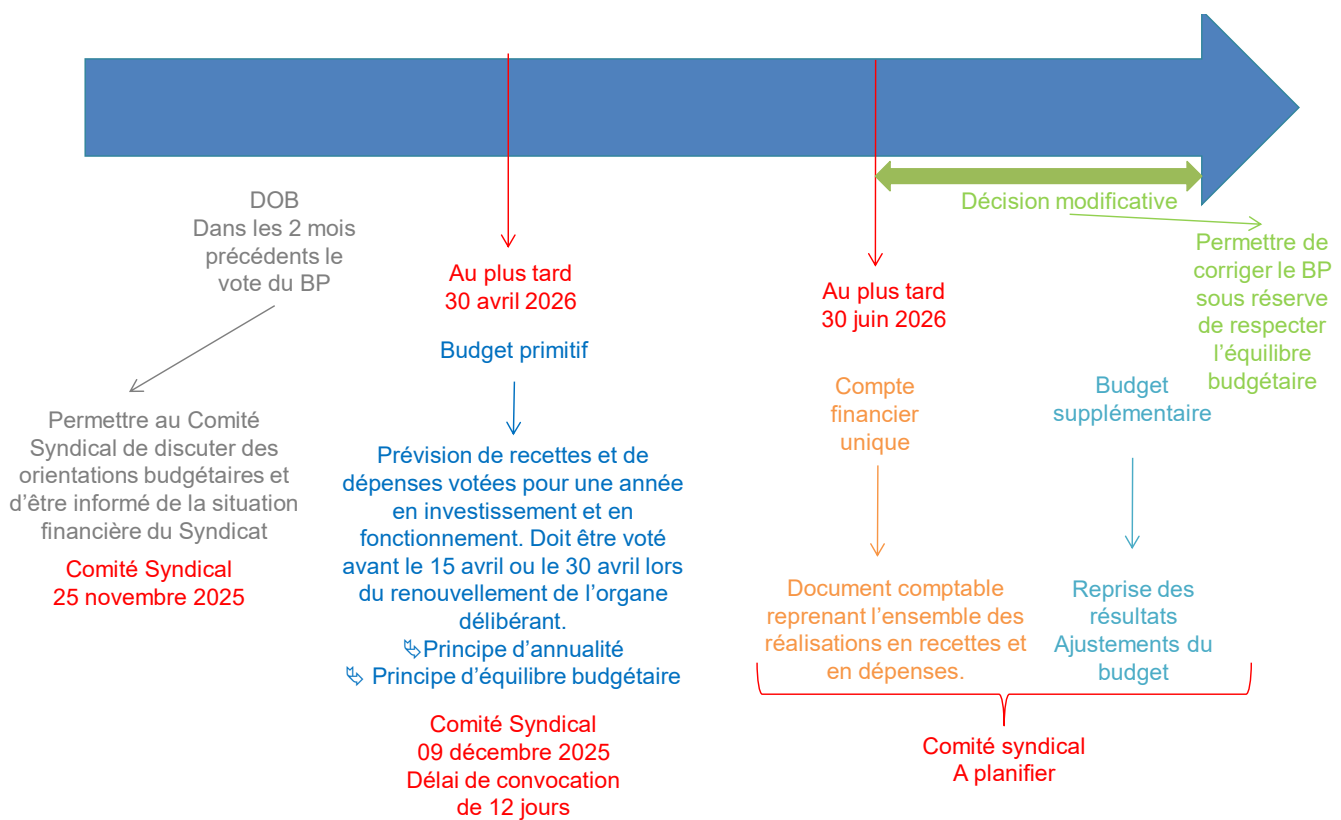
Décision modificative

Permettre de corriger le BP sous réserve de respecter l'équilibre budgétaire

DOB
Dans les 2 mois précédents le vote du BP

Permettre au Comité Syndical de discuter des orientations budgétaires et d'être informé de la situation financière du Syndicat

Comité Syndical
25 novembre 2025

Au plus tard
30 avril 2026

Budget primitif

Prévision de recettes et de dépenses votées pour une année en investissement et en fonctionnement. Doit être voté avant le 15 avril ou le 30 avril lors du renouvellement de l'organe délibérant.
↳Principe d'annualité
↳ Principe d'équilibre budgétaire

Comité Syndical
09 décembre 2025
Délai de convocation de 12 jours

Au plus tard
30 juin 2026

Compte financier unique

Document comptable reprenant l'ensemble des réalisations en recettes et en dépenses.

Budget supplémentaire

Reprise des résultats
Ajustements du budget

Comité syndical
A planifier